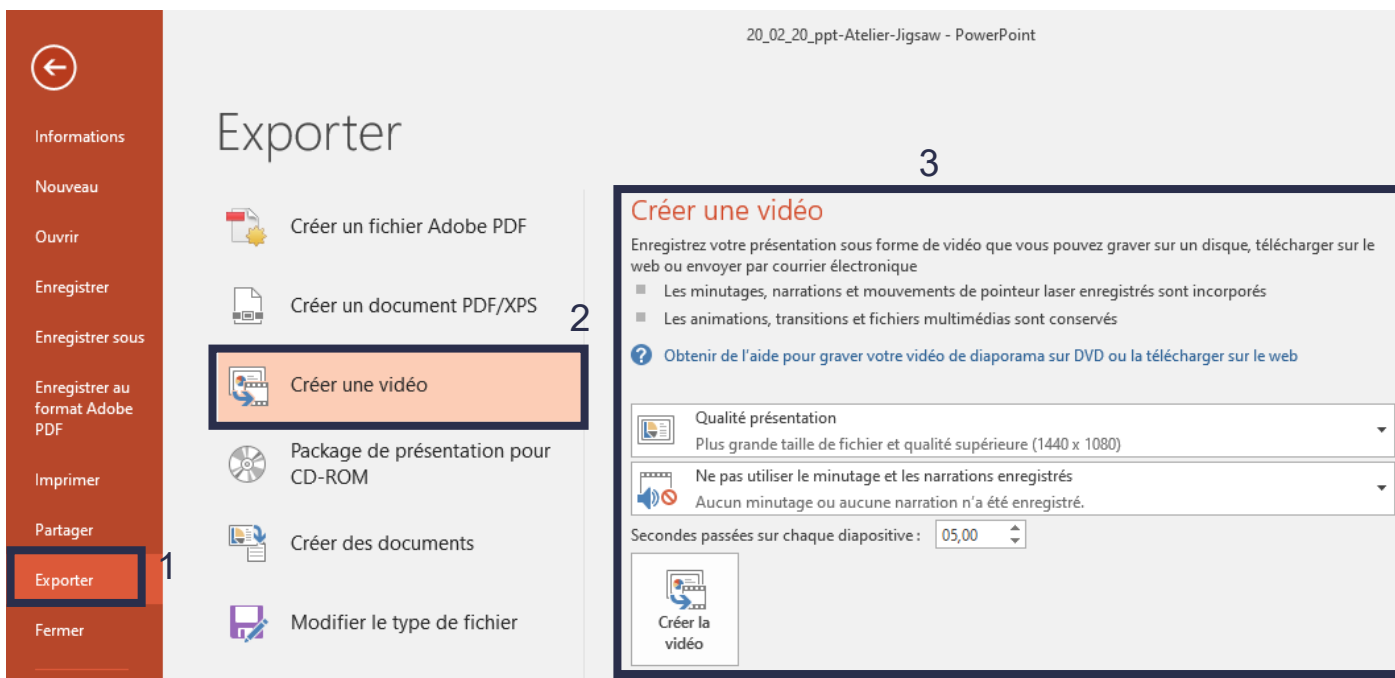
20_02_20_ppt-Atelier-Jigsaw - PowerPoint

Informations
Nouveau
Ouvrir
Enregistrer
Enregistrer sous
Enregistrer au format Adobe PDF
Imprimer
Partager
Exporter
1
Fermer

Exporter

Créer un fichier Adobe PDF
Créer un document PDF/XPS
2
Créer une vidéo
Package de présentation pour CD-ROM
Créer des documents
Modifier le type de fichier

3
Créer une vidéo
Enregistrez votre présentation sous forme de vidéo que vous pouvez graver sur un disque, télécharger sur le web ou envoyer par courrier électronique
Les minutages, narrations et mouvements de pointeur laser enregistrés sont incorporés
Les animations, transitions et fichiers multimédias sont conservés
Obtenir de l'aide pour graver votre vidéo de diaporama sur DVD ou la télécharger sur le web

Qualité présentation
Plus grande taille de fichier et qualité supérieure (1440 x 1080)
Ne pas utiliser le minutage et les narrations enregistrés
Aucun minutage ou aucune narration n'a été enregistré.
Secondes passées sur chaque diapositive : 05,00
Créer la vidéo